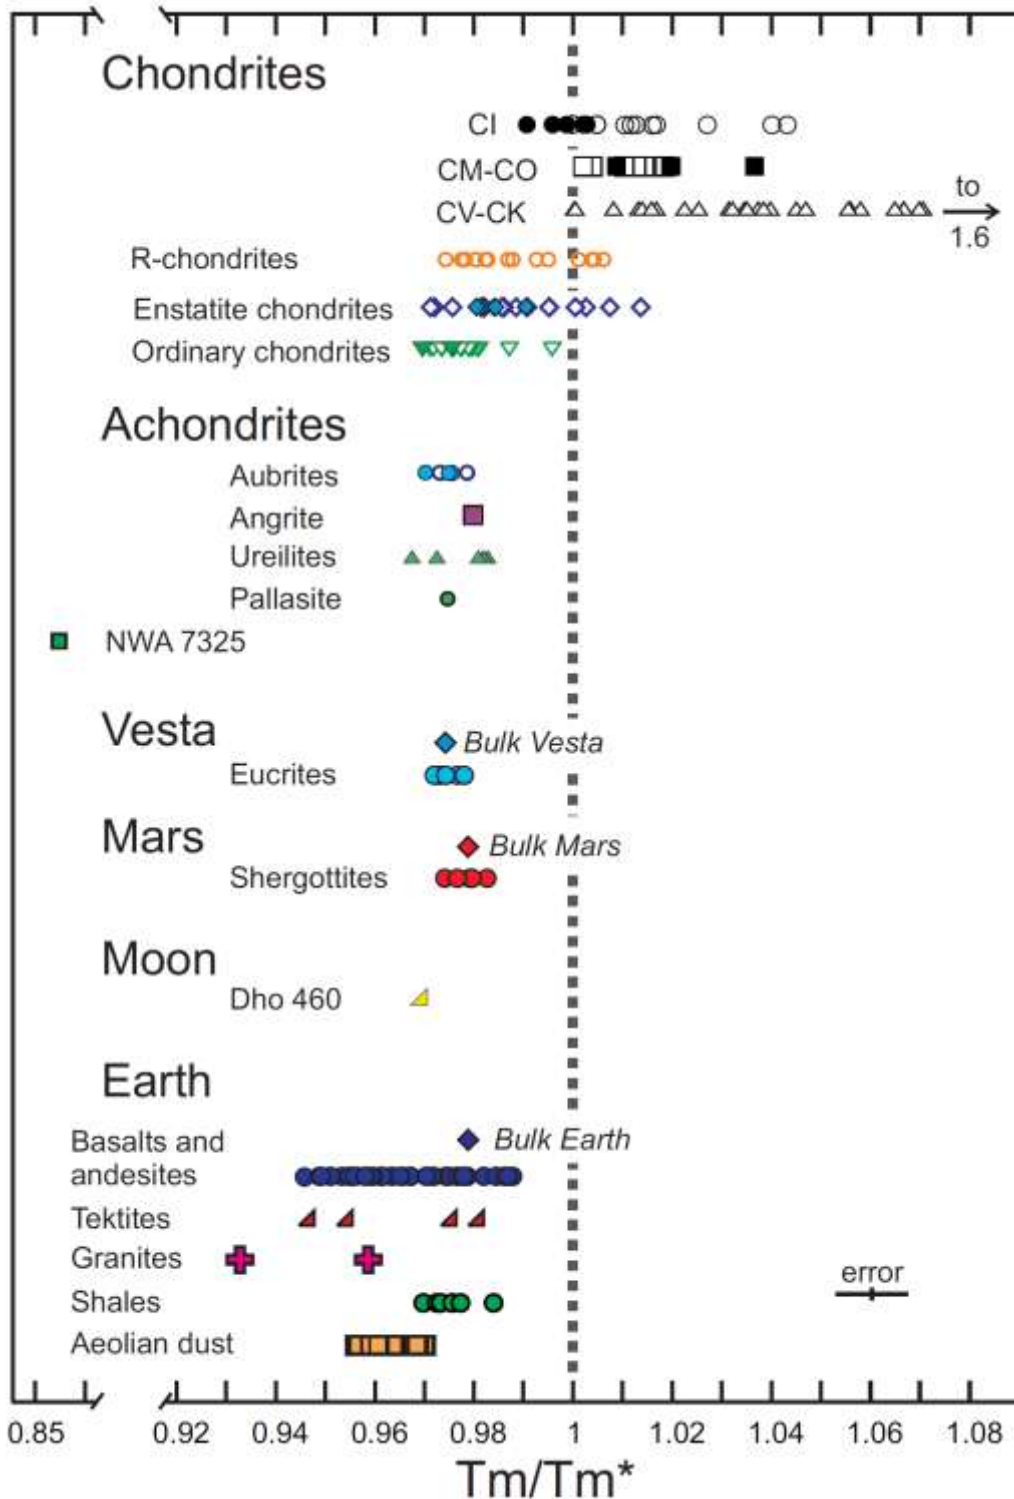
Chondrites
CI
CM-CO
CV-CK
to 1.6
R-chondrites
Enstatite chondrites
Ordinary chondrites
Achondrites
Aubrites
Angrite
Ureilites
Pallasite
NWA 7325
Vesta
Bulk Vesta
Eucrites
Mars
Bulk Mars
Shergottites
Moon
Dho 460
Earth
Basalts and andesites
Bulk Earth
Tektites
Granites
Shales
Aeolian dust
error
0.85 0.92 0.94 0.96 0.98 1 1.02 1.04 1.06 1.08
Tm/Tm*